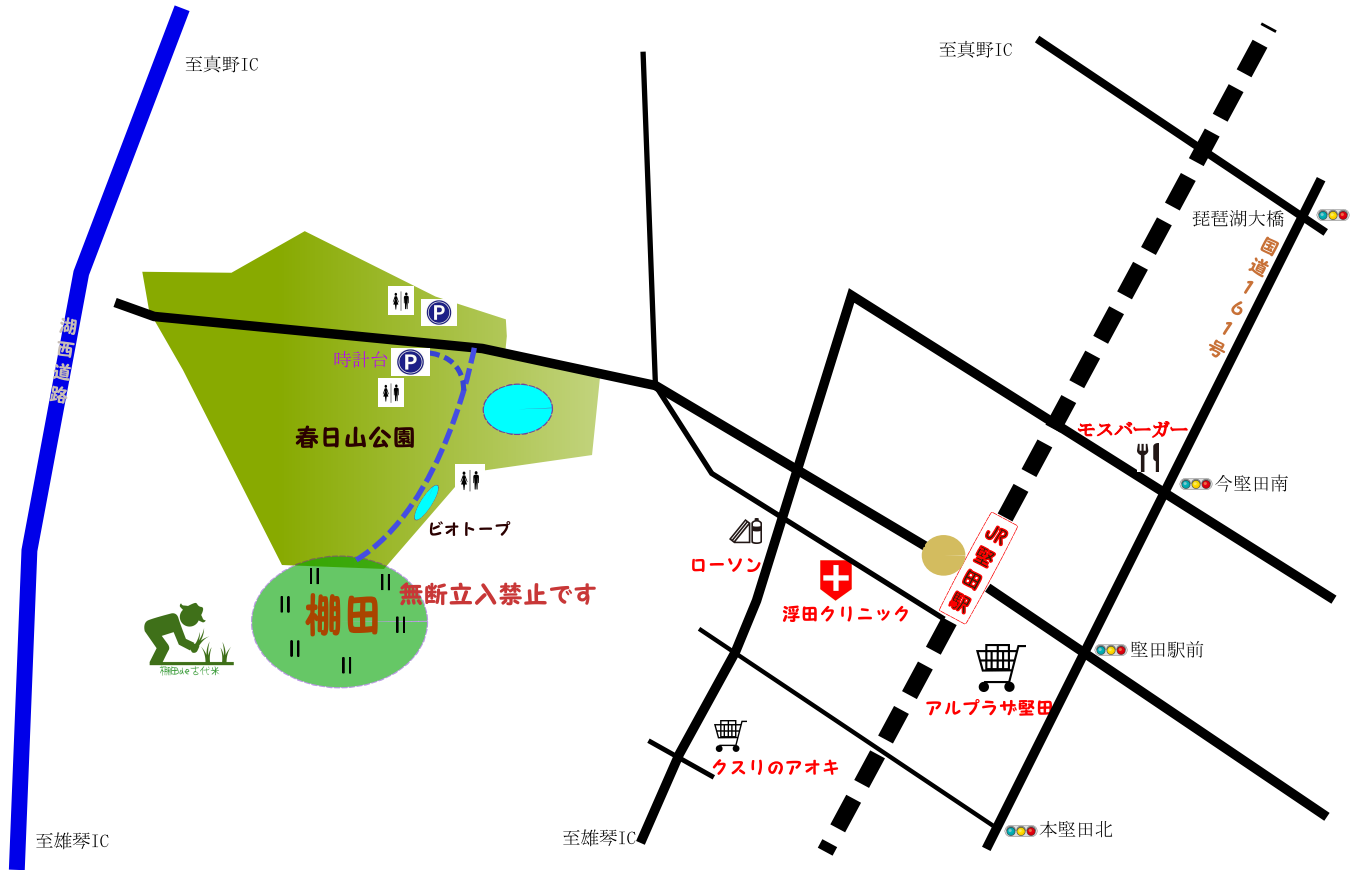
至真野IC

至真野IC

湖西道路

琵琶湖大橋

国道161号

時計台

春日山公園

ビオトープ

棚田

無断立入禁止です

棚田de古代米

モスバーガー

今堅田南

ローソン

JR堅田駅

浮田クリニック

堅田駅前

アルプラザ堅田

クスリのアオキ

至雄琴IC

至雄琴IC

本堅田北